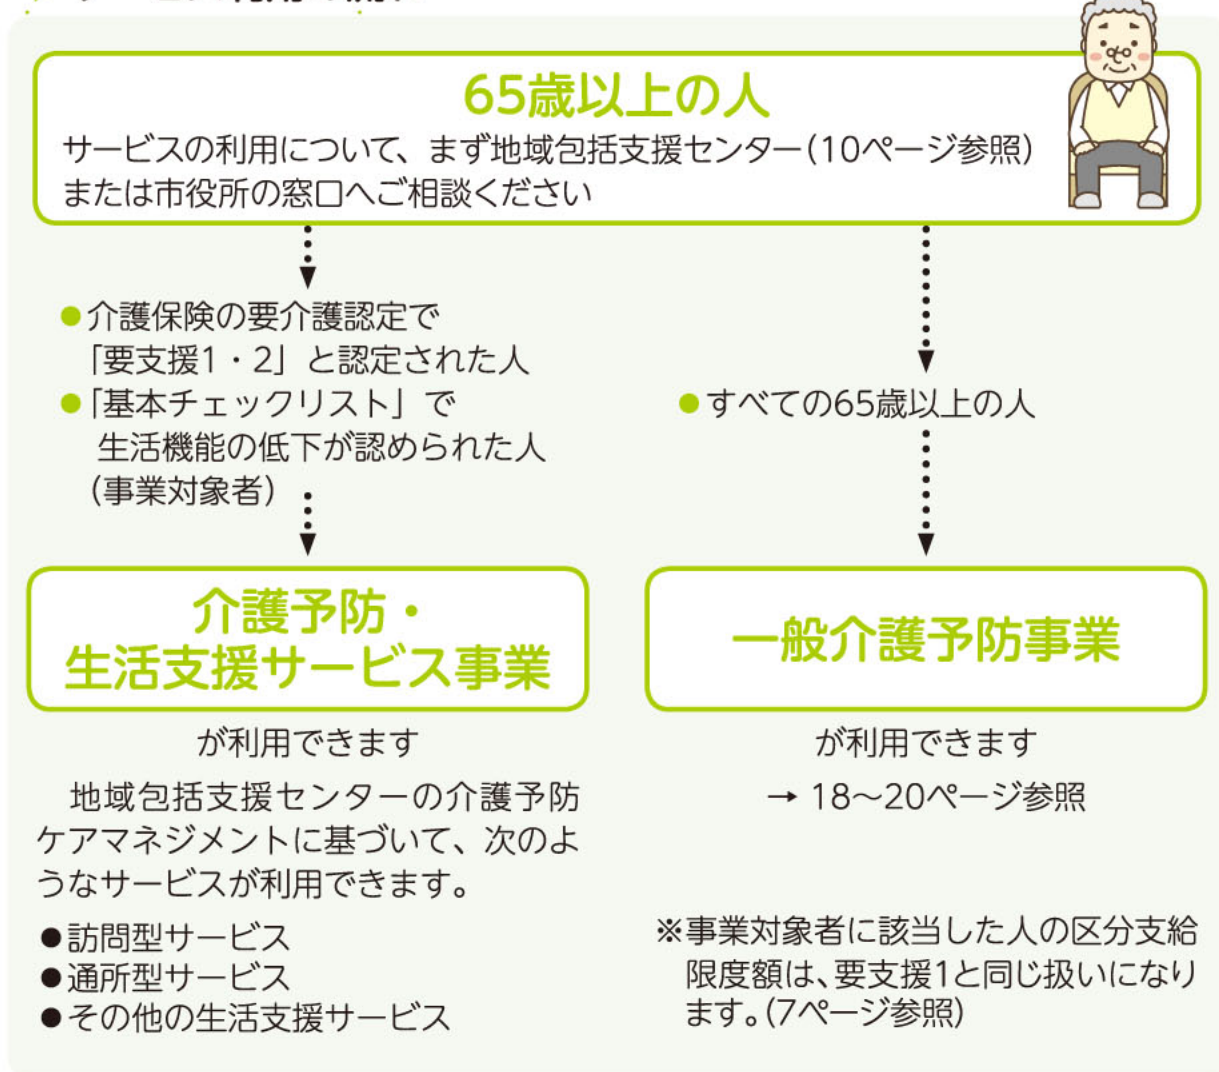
65歳以上の人

サービスの利用について、まず地域包括支援センター（10ページ参照）または市役所の窓口へご相談ください

●介護保険の要介護認定で「要支援1・2」と認定された人
●「基本チェックリスト」で生活機能の低下が認められた人（事業対象者）

●すべての65歳以上の人

介護予防・生活支援サービス事業

が利用できます

地域包括支援センターの介護予防ケアマネジメントに基づいて、次のようなサービスが利用できます。

●訪問型サービス
●通所型サービス
●その他の生活支援サービス

一般介護予防事業

が利用できます

→ 18～20ページ参照

※事業対象者に該当した人の区分支給限度額は、要支援1と同じ扱いになります。（7ページ参照）